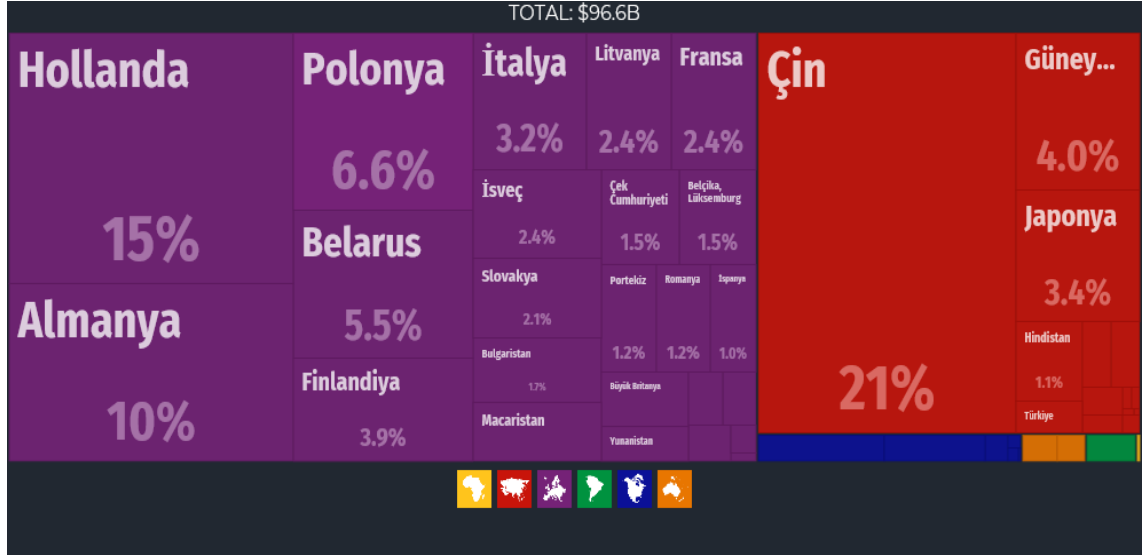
TOTAL: $96.6B

Hollanda
15%

Almanya
10%

Polonya
6.6%

Belarus
5.5%

Finlandiya
3.9%

İtalya
3.2%

Litvanya
2.4%

Fransa
2.4%

İsveç
2.4%

Çek Cumhuriyeti
1.5%

Belçika, Lüksemburg
1.5%

Slovakya
2.1%

Portekiz
1.2%

Romanya
1.2%

İspanya
1.0%

Bulgaristan
1.7%

Büyük Britanya

Macaristan

Yunanistan

Çin
21%

Güney...
4.0%

Japonya
3.4%

Hindistan
1.1%

Türkiye